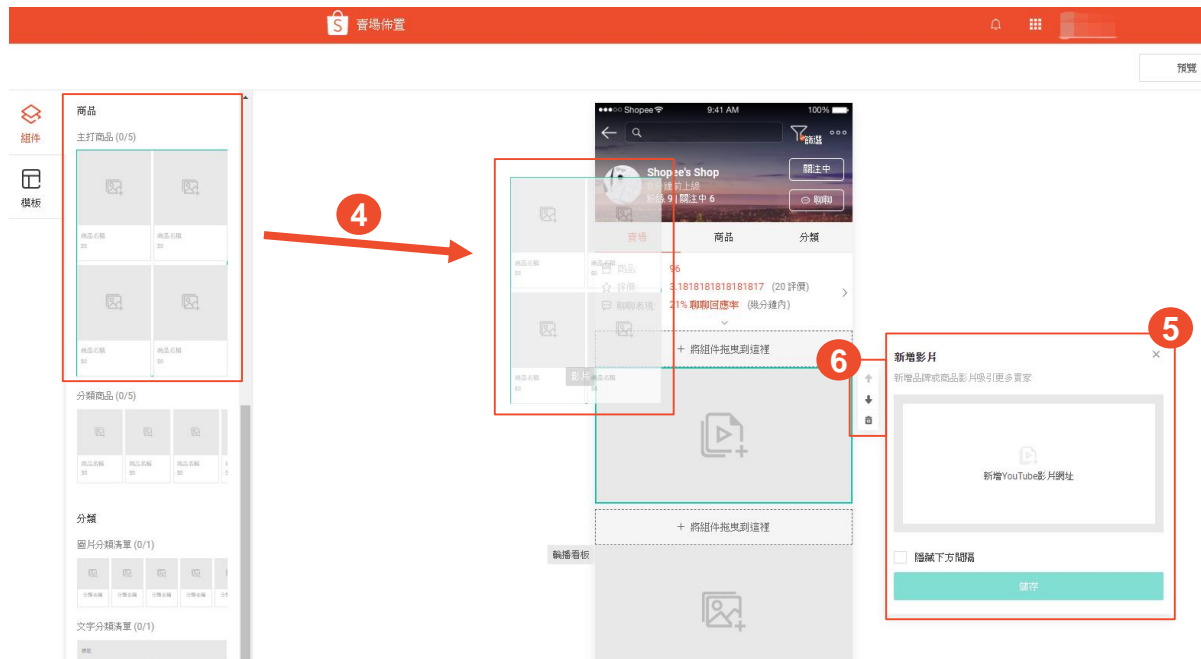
賣場佈置

預覽

組件

模板

商品

主打商品 (0/5)

商品名稱
$0

商品名稱
$0

商品名稱
$0

商品名稱
$0

分類商品 (0/5)

商品名稱
$0

商品名稱
$0

商品名稱
$0

分類

圖片分類清單 (0/1)

分類名稱

分類名稱

分類名稱

分類名稱

分類名稱

文字分類清單 (0/1)

4

商品名稱
$0

商品名稱
$0

影片

Shopee 9:41 AM 100%

篩選

Shopee's Shop

分鐘前上線

粉絲 9 | 關注中 6

關注中

聊聊

賣場

商品

分類

商品 96

評價 3.1818181818181817 (20 評價)

聊聊回應率 21% 聊聊回應率 (幾分鐘內)

+ 將組件拖曳到這裡

+ 將組件拖曳到這裡

輪播看板

6

5

新增影片

新增品牌或商品影片吸引更多買家

新增YouTube影片網址

隱藏下方間隔

儲存